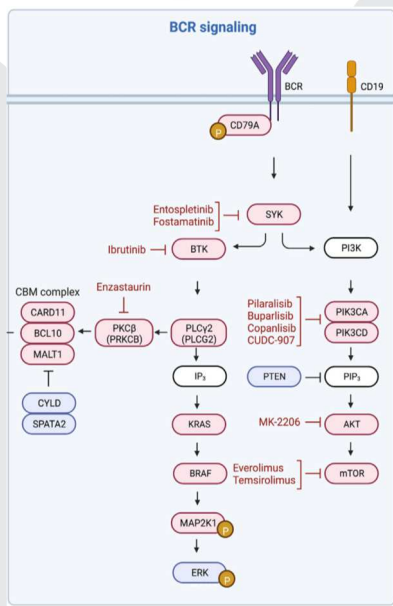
BCR signaling

BCR

CD19

P

CD79A

Entospletinib
Fostamatinib

SYK

Ibrutinib

BTK

PI3K

CBM complex

Enzastaurin

CARD11

BCL10

MALT1

PKCβ
(PRKCB)

PLCγ2
(PLCG2)

Pilaralisib
Buparlisib
Copanlisib
CUDC-907

PIK3CA

PIK3CD

$IP_3$

PTEN

$PIP_3$

CYLD

SPATA2

KRAS

MK-2206

AKT

BRAF

Everolimus
Temsirolimus

mTOR

MAP2K1

P

ERK

P